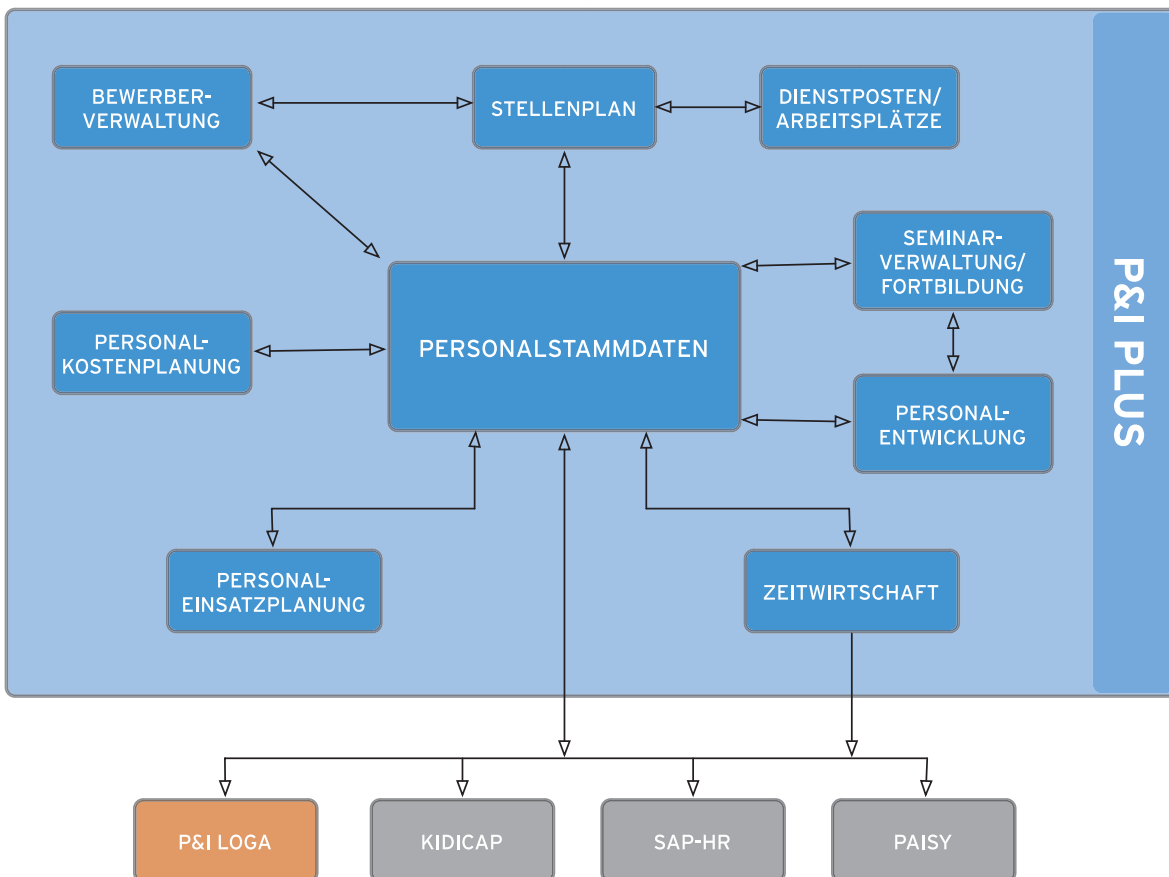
BEWERBER-VERWALTUNG

STELLENPLAN

DIENSTPOSTEN/ ARBEITSPLÄTZE

SEMINAR-VERWALTUNG/ FORTBILDUNG

PERSONAL-KOSTENPLANUNG

PERSONALSTAMMDATEN

PERSONAL-ENTWICKLUNG

PERSONAL-EINSATZPLANUNG

ZEITWIRTSCHAFT

P&I PLUS

P&I LOGA

KIDICAP

SAP-HR

PAISY